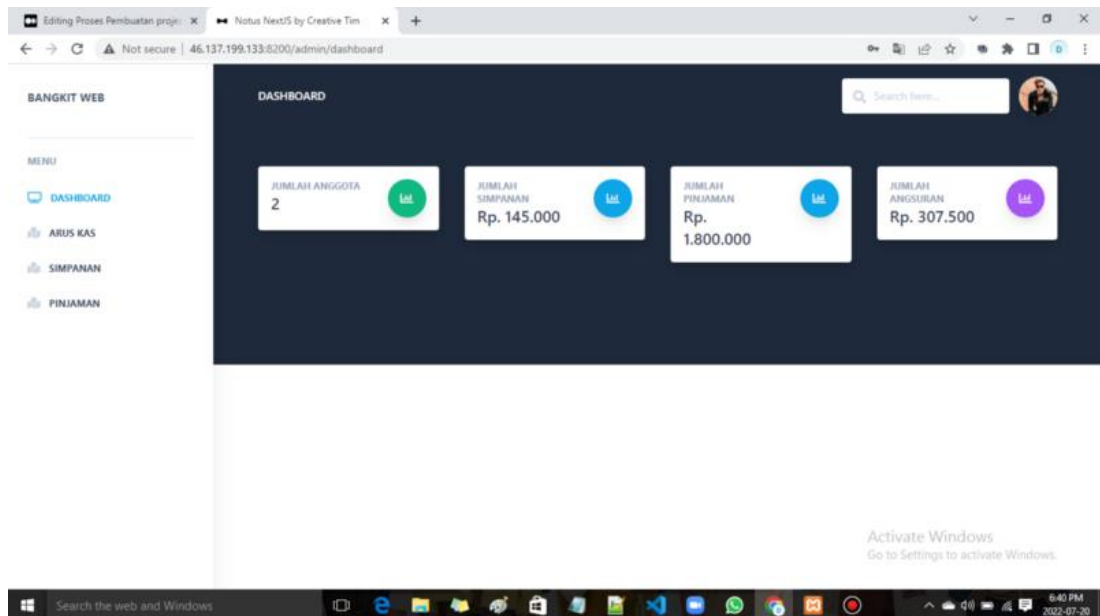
Editing Proses Pembuatan proje ×
Notus NextJS by Creative Tim ×
+

Not secure | 46.137.199.133:8200/admin/dashboard

BANGKIT WEB

MENU
DASHBOARD
ARUS KAS
SIMPANAN
PINJAMAN

DASHBOARD

Search here...

JUMLAH ANGGOTA
2

JUMLAH SIMPANAN
Rp. 145.000

JUMLAH PINJAMAN
Rp. 1.800.000

JUMLAH ANGSURAN
Rp. 307.500

Activate Windows
Go to Settings to activate Windows.

Search the web and Windows

6:40 PM
2022-07-20